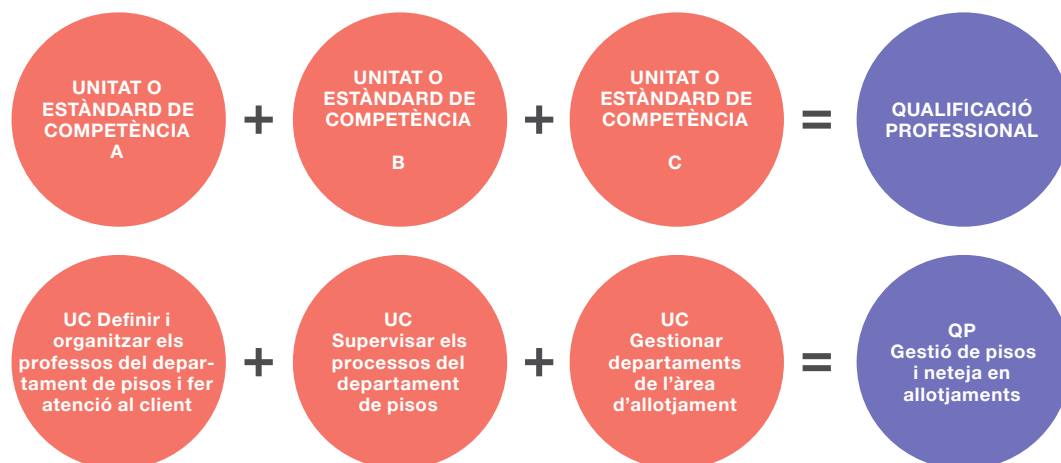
UNITAT O ESTÀNDARD DE COMPETÈNCIA A

+

UNITAT O ESTÀNDARD DE COMPETÈNCIA B

+

UNITAT O ESTÀNDARD DE COMPETÈNCIA C

=

QUALIFICACIÓ PROFESSIONAL

UC Definir i organitzar els professos del departament de pisos i fer atenció al client

+

UC Supervisar els processos del departament de pisos

+

UC Gestionar departaments de l'àrea d'allotjament

=

QP Gestió de pisos i neteja en allotjaments